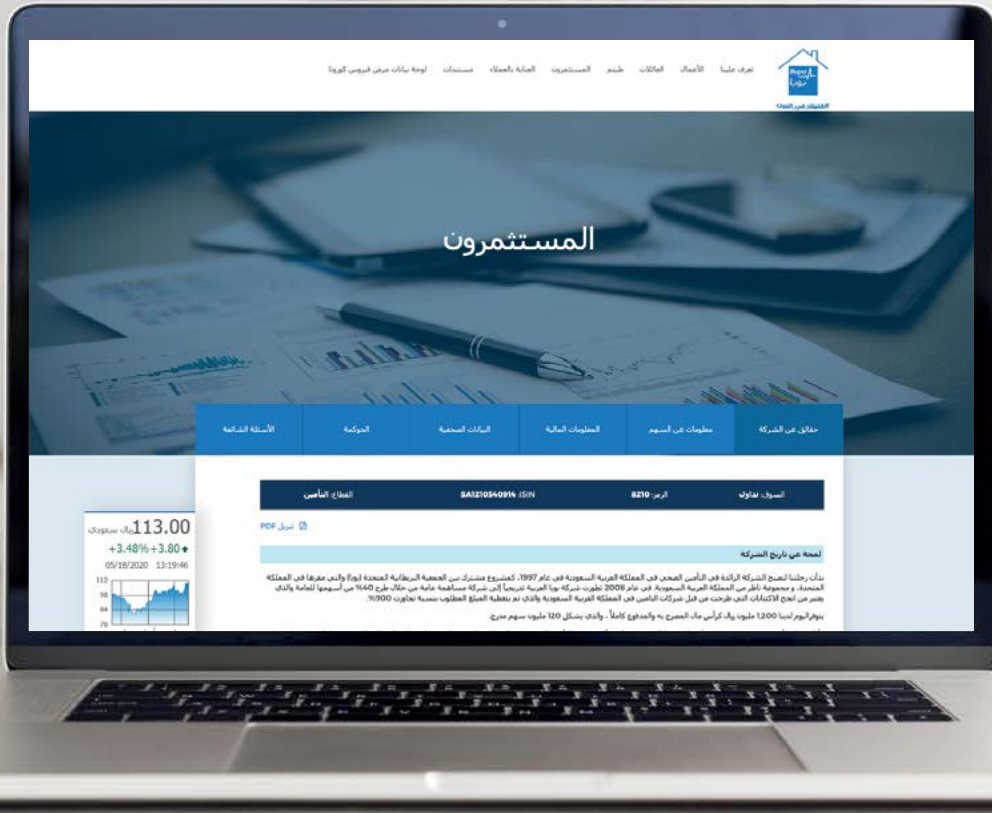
تعرف علينا الأعمال العائلات طبتم المستثمرون العناية بالعملاء مستندات لوحة بيانات مرض فيروس كورونا

Bupa بوبا

المستثمرون

حقائق عن الشركة معلومات عن السهم المعلومات المالية البيانات الصحفية الحوكمة الأسئلة الشائعة

السوق: تداول الرمز: 8210 ISIN: SA1210540914 القطاع: التأمين

تنزيل PDF

لمحة عن تاريخ الشركة

بدأت رحلتنا لنصبح الشركة الرائدة في التأمين الصحي في المملكة العربية السعودية في عام 1997، كمشروع مشترك بين الجمعية البريطانية المتحدة (بوبا) والتي مقرها في المملكة المتحدة، و مجموعة ناظر من المملكة العربية السعودية. في عام 2008 تطورت شركة بوبا العربية تدريجياً إلى شركة مساهمة عامة من خلال طرح 40% من أسهمها للعامة والذي يعتبر من أنجح الاكتتابات التي طرحت من قبل شركات التأمين في المملكة العربية السعودية والذي تم بتغطية المبلغ المطلوب بنسبة تجاوزت 900%

بنوفراليوم لدينا 1,200 مليون ريال كرأس مال المصرح به والمدفوع كاملاً ، والذي يشكل 120 مليون سهم مدرج.

113.00 ريال سعودي
+3.48% +3.80
05/18/2020 13:19:46
112
98
84
70